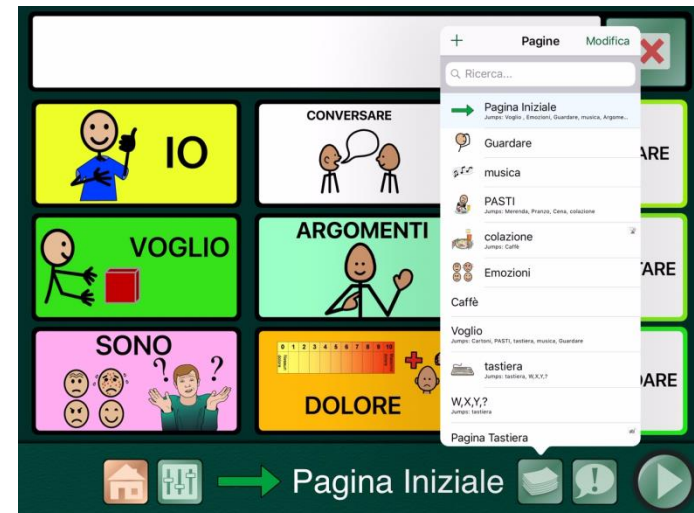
IO

CONVERSARE

ARE

VOGLIO

ARGOMENTI

TARE

SONO

0 1 2 3 4 5 6 7 8 9 10

DOLORE

ARE

+ Pagine Modifica

Ricerca...

Pagina Iniziale
Jumps: Voglio , Emozioni, Guardare, musica, Argome...

Guardare

musica

PASTI
Jumps: Merenda, Pranzo, Cena, colazione

colazione
Jumps: Caffè

Emozioni

Caffè

Voglio
Jumps: Cartoni, PASTI, tastiera, musica, Guardare

tastiera
Jumps: tastiera, W,X,Y,?

W,X,Y,?
Jumps: tastiera

Pagina Tastiera

Pagina Iniziale